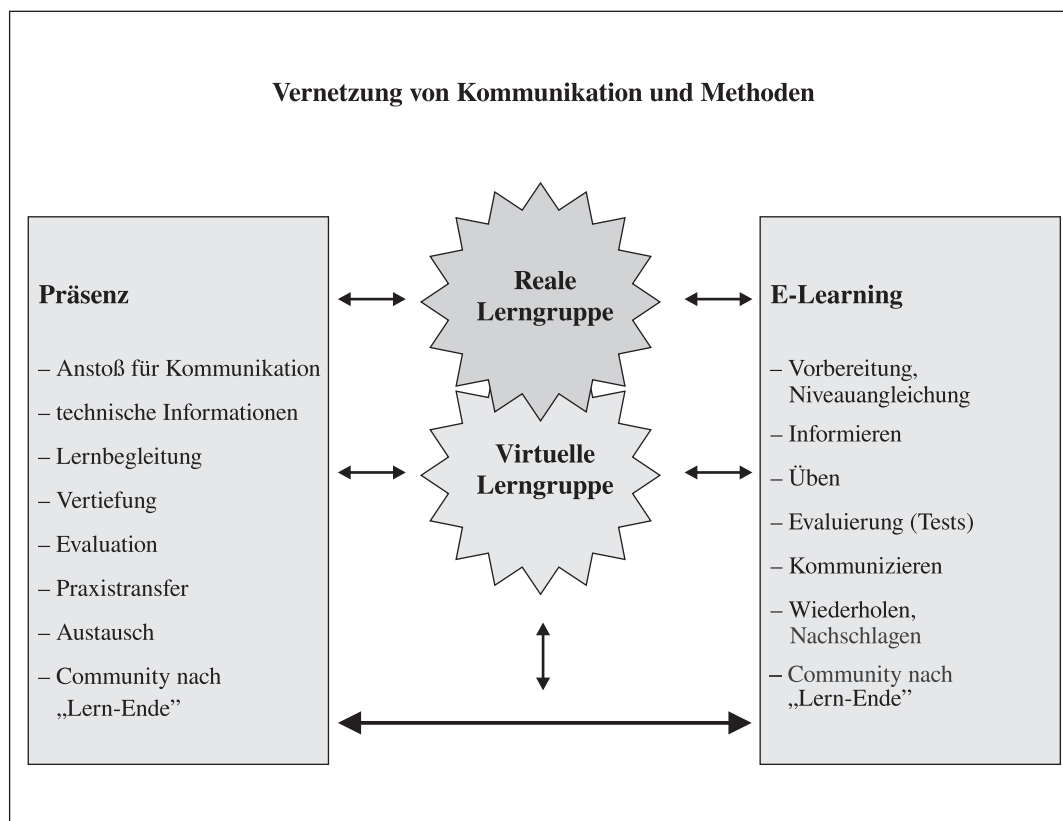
Vernetzung von Kommunikation und Methoden

Präsenz

– Anstoß für Kommunikation
– technische Informationen
– Lernbegleitung
– Vertiefung
– Evaluation
– Praxistransfer
– Austausch
– Community nach „Lern-Ende"

Reale Lerngruppe

Virtuelle Lerngruppe

E-Learning

– Vorbereitung, Niveauangleichung
– Informieren
– Üben
– Evaluierung (Tests)
– Kommunizieren
– Wiederholen, Nachschlagen
– Community nach „Lern-Ende"